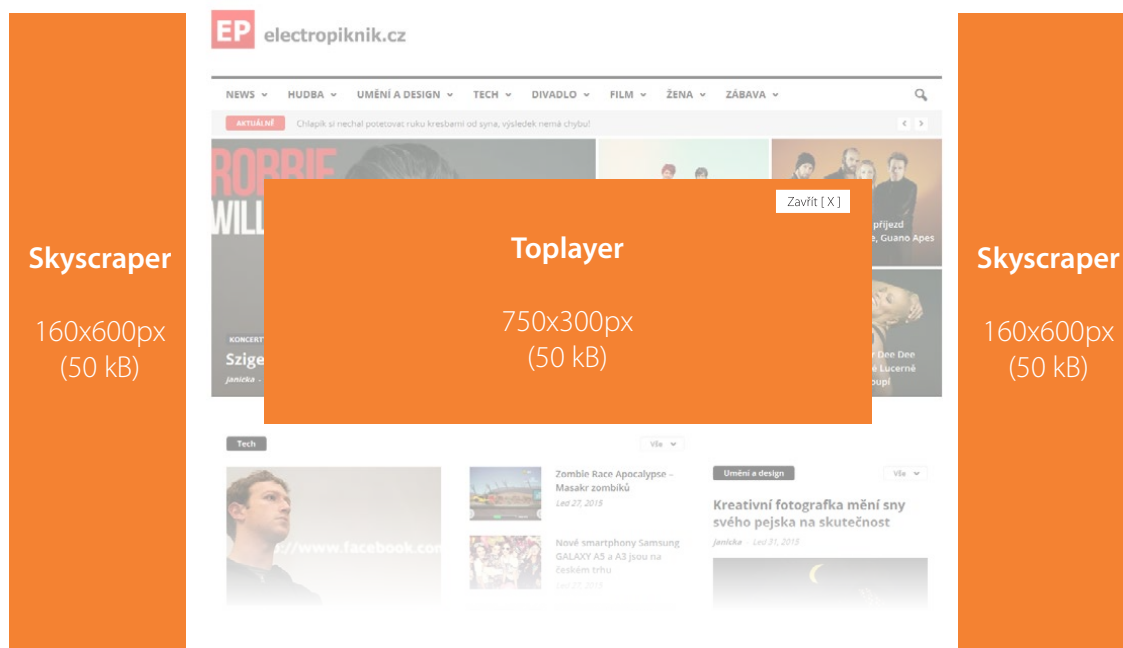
Skyscraper

160x600px
(50 kB)

EP electropiknik.cz

NEWS HUDBA UMĚNÍ A DESIGN TECH DIVADLO FILM ŽENA ZÁBAVA

AKTUÁLNĚ Chlapík si nechal potetovat ruku kresbami od syna, výsledek nemá chybu!

Zavřít [ X ]

Toplayer

750x300px
(50 kB)

ROBBIE WILL

KONCERT
Szige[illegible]
janicka

příjezd
e, Guano Apes

Dee Dee
Lucerně
oupí

Tech Vše

://www.facebook.co

Zombie Race Apocalypse – Masakr zombíků
Led 27, 2015

Nové smartphony Samsung GALAXY A5 a A3 jsou na českém trhu
Led 27, 2015

Umění a design Vše

Kreativní fotografka mění sny svého pejska na skutečnost
janicka Led 31, 2015

Skyscraper

160x600px
(50 kB)